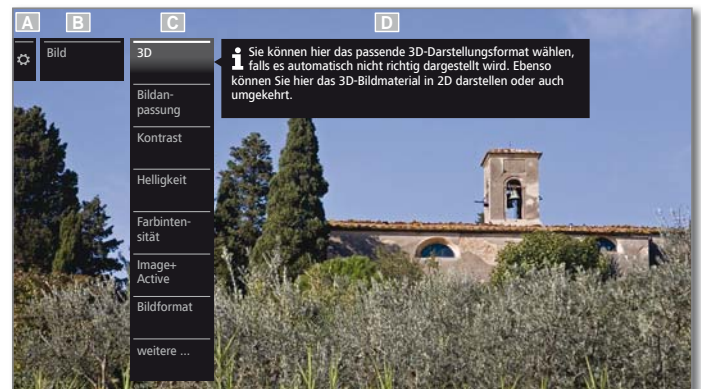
A B C D

Bild

3D

Bildanpassung

Kontrast

Helligkeit

Farbintensität

Image+ Active

Bildformat

weitere ...

Sie können hier das passende 3D-Darstellungsformat wählen, falls es automatisch nicht richtig dargestellt wird. Ebenso können Sie hier das 3D-Bildmaterial in 2D darstellen oder auch umgekehrt.